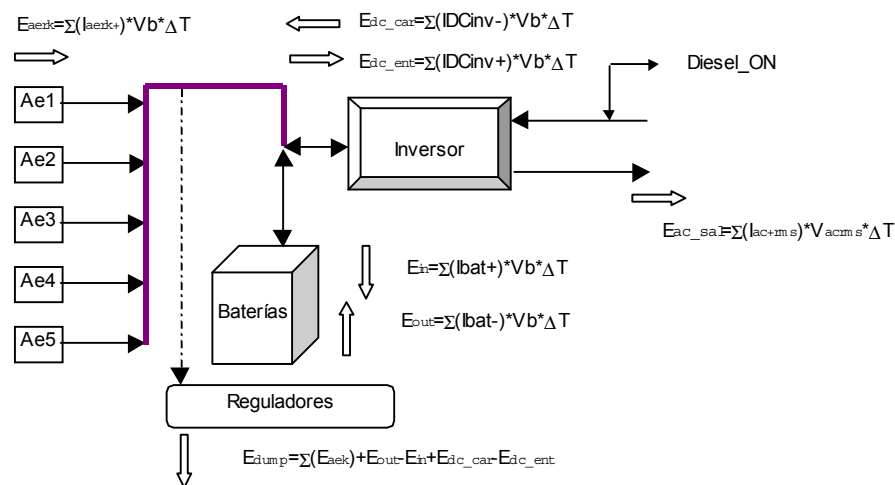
$E_{aerk}=\sum(I_{aerk+})*Vb*\Delta T$

$E_{dc\_car}=\sum(IDCinv-)*Vb*\Delta T$

$E_{dc\_ent}=\sum(IDCinv+)*Vb*\Delta T$

Diesel_ON

Ae1

Ae2

Ae3

Ae4

Ae5

Inversor

$E_{ac\_sal}=\sum(I_{ac+rms})*V_{acrms}*\Delta T$

Baterías

$E_{in}=\sum(Ibat+)*Vb*\Delta T$

$E_{out}=\sum(Ibat-)*Vb*\Delta T$

Reguladores

$E_{dump}=\sum(E_{aek})+E_{out}-E_{in}+E_{dc\_car}-E_{dc\_ent}$